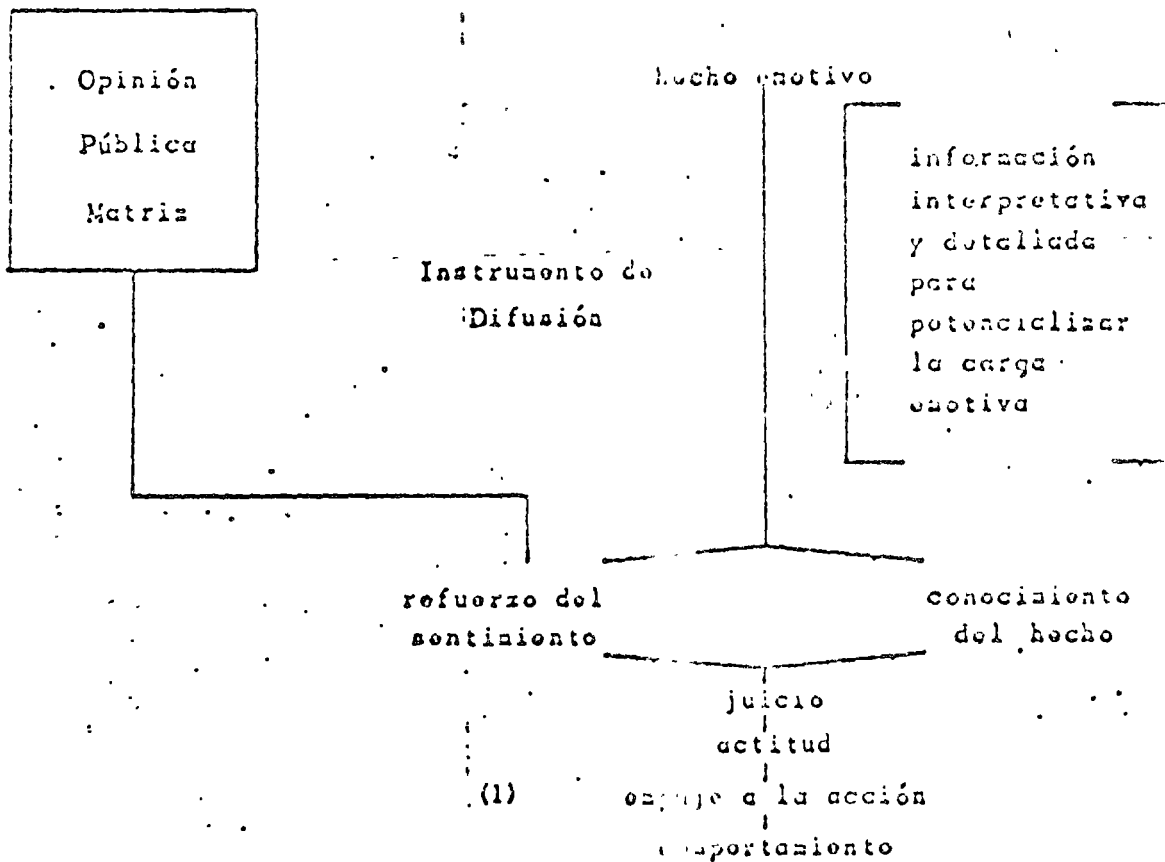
Opinión Pública Matriz

Lecho emotivo

información interpretativa y detallada para potencializar la carga emotiva

Instrumento de Difusión

refuerzo del sentimiento

conocimiento del hecho

juicio

actitud

empuje a la acción

comportamiento

(1)